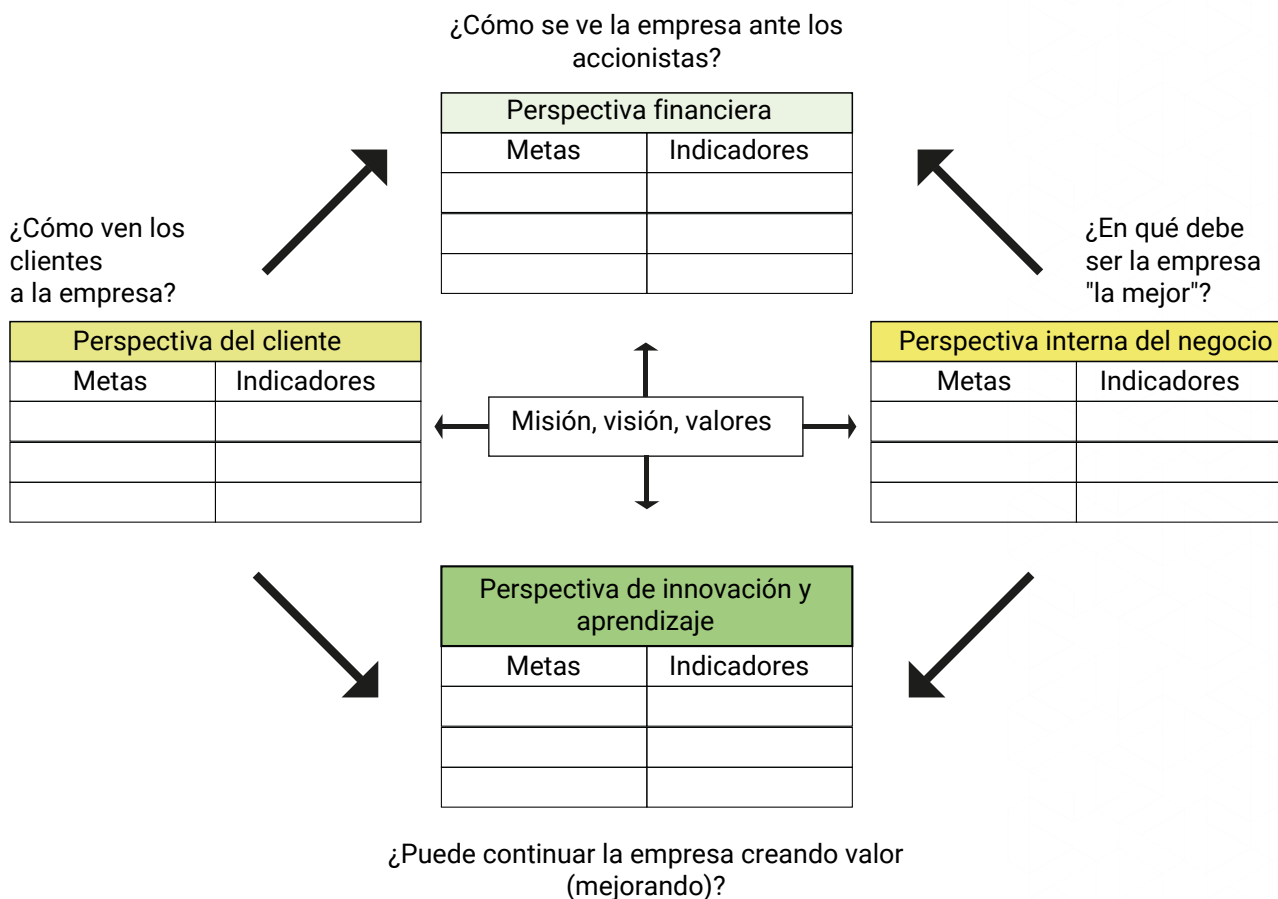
¿Cómo se ve la empresa ante los accionistas?

| Perspectiva financiera | |
|---|---|
| Metas | Indicadores |
| | |
| | |
| | |

¿Cómo ven los clientes a la empresa?

| Perspectiva del cliente | |
|---|---|
| Metas | Indicadores |
| | |
| | |
| | |

Misión, visión, valores

¿En qué debe ser la empresa "la mejor"?

| Perspectiva interna del negocio | |
|---|---|
| Metas | Indicadores |
| | |
| | |
| | |

| Perspectiva de innovación y aprendizaje | |
|---|---|
| Metas | Indicadores |
| | |
| | |
| | |

¿Puede continuar la empresa creando valor (mejorando)?